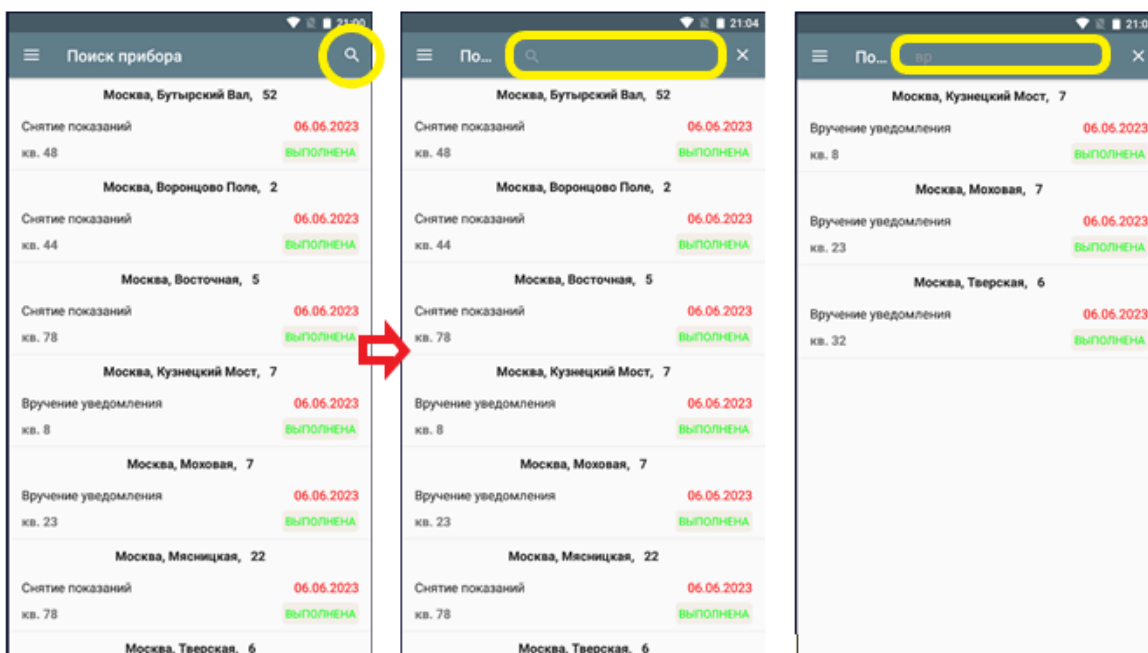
21:00

Поиск прибора

Москва, Бутырский Вал, 52

Снятие показаний 06.06.2023
кв. 48 ВЫПОЛНЕНА

Москва, Воронцово Поле, 2

Снятие показаний 06.06.2023
кв. 44 ВЫПОЛНЕНА

Москва, Восточная, 5

Снятие показаний 06.06.2023
кв. 78 ВЫПОЛНЕНА

Москва, Кузнецкий Мост, 7

Вручение уведомления 06.06.2023
кв. 8 ВЫПОЛНЕНА

Москва, Моховая, 7

Вручение уведомления 06.06.2023
кв. 23 ВЫПОЛНЕНА

Москва, Мясницкая, 22

Снятие показаний 06.06.2023
кв. 78 ВЫПОЛНЕНА

Москва, Тверская, 6

21:04

По...

Москва, Бутырский Вал, 52

Снятие показаний 06.06.2023
кв. 48 ВЫПОЛНЕНА

Москва, Воронцово Поле, 2

Снятие показаний 06.06.2023
кв. 44 ВЫПОЛНЕНА

Москва, Восточная, 5

Снятие показаний 06.06.2023
кв. 78 ВЫПОЛНЕНА

Москва, Кузнецкий Мост, 7

Вручение уведомления 06.06.2023
кв. 8 ВЫПОЛНЕНА

Москва, Моховая, 7

Вручение уведомления 06.06.2023
кв. 23 ВЫПОЛНЕНА

Москва, Мясницкая, 22

Снятие показаний 06.06.2023
кв. 78 ВЫПОЛНЕНА

Москва, Тверская, 6

21:0

По...
вр

Москва, Кузнецкий Мост, 7

Вручение уведомления 06.06.2023
кв. 8 ВЫПОЛНЕНА

Москва, Моховая, 7

Вручение уведомления 06.06.2023
кв. 23 ВЫПОЛНЕНА

Москва, Тверская, 6

Вручение уведомления 06.06.2023
кв. 32 ВЫПОЛНЕНА